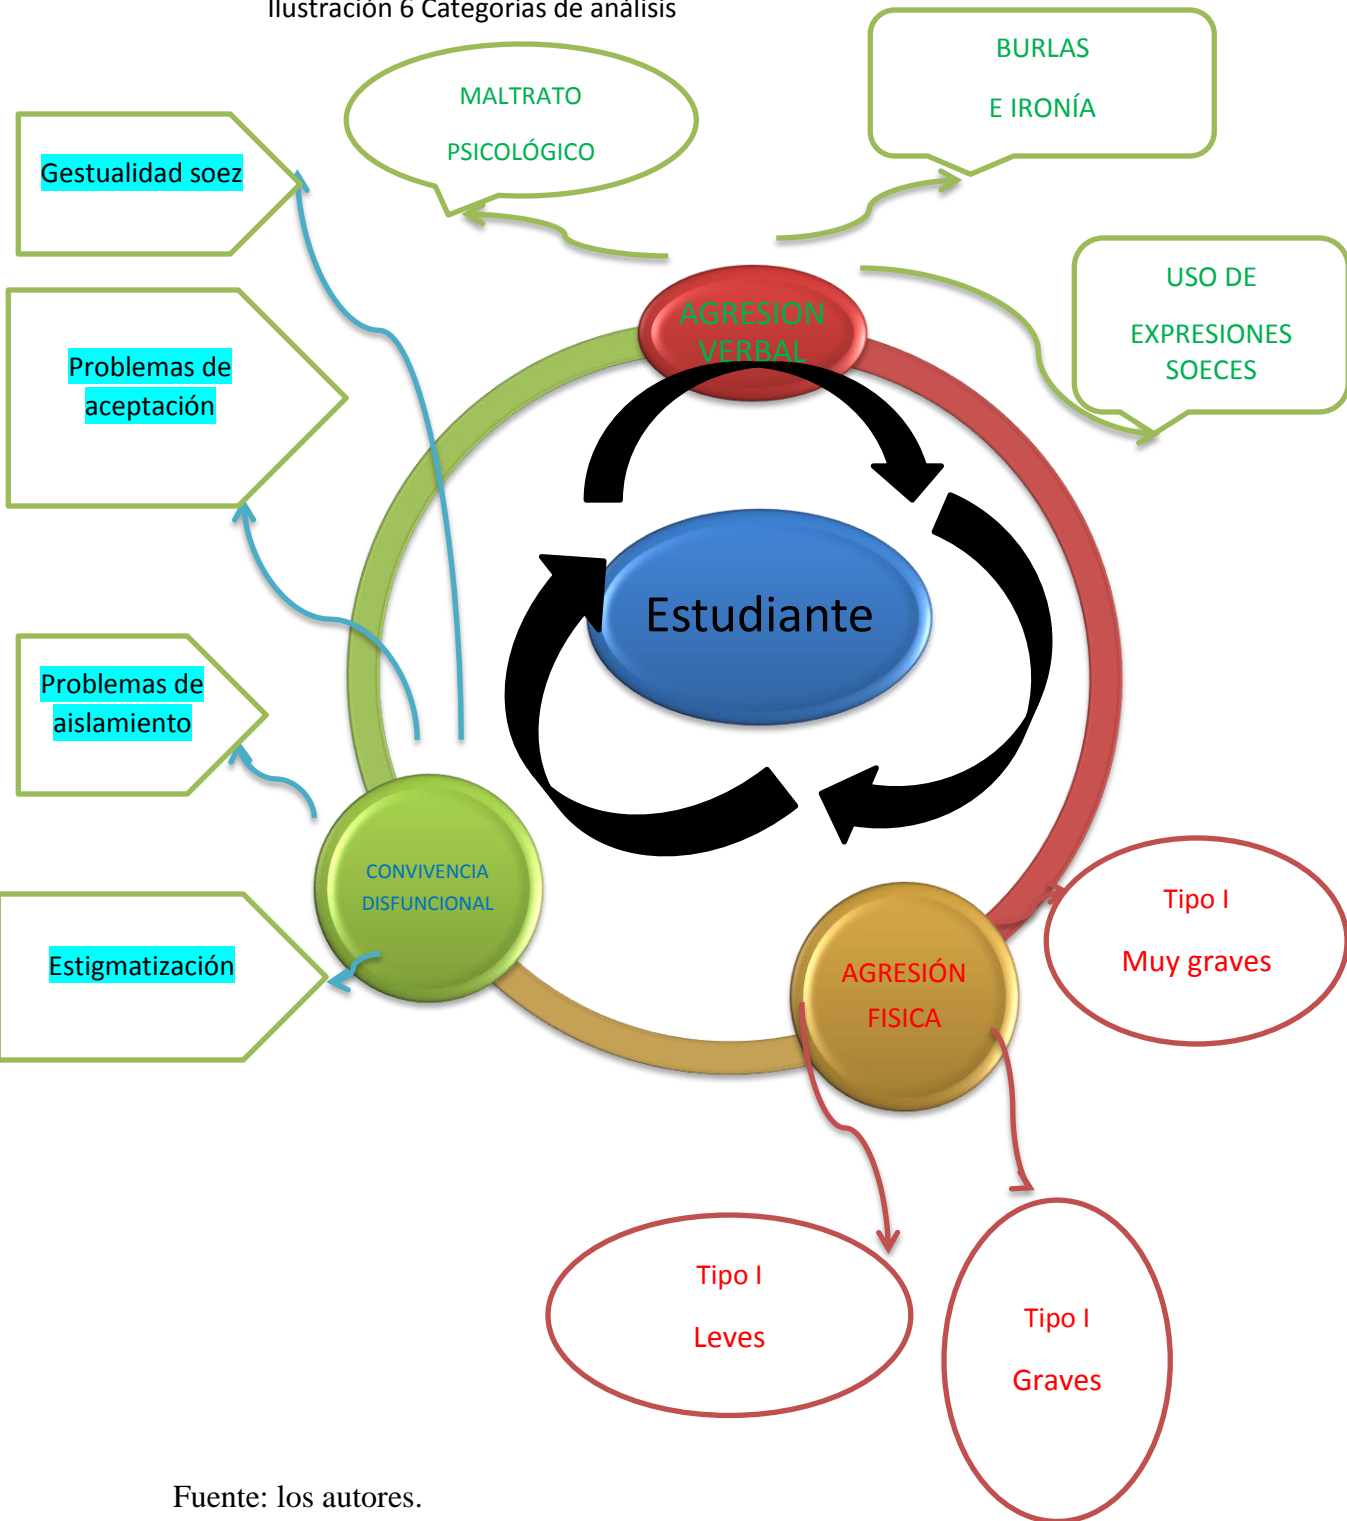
Ilustración 6 Categorías de análisis

MALTRATO

PSICOLÓGICO

BURLAS

E IRONÍA

Gestualidad soez

Problemas de aceptación

USO DE

EXPRESIONES SOECES

AGRESION VERBAL

Estudiante

Problemas de aislamiento

CONVIVENCIA DISFUNCIONAL

Estigmatización

AGRESIÓN FISICA

Tipo I

Muy graves

Tipo I

Leves

Tipo I

Graves

Fuente: los autores.